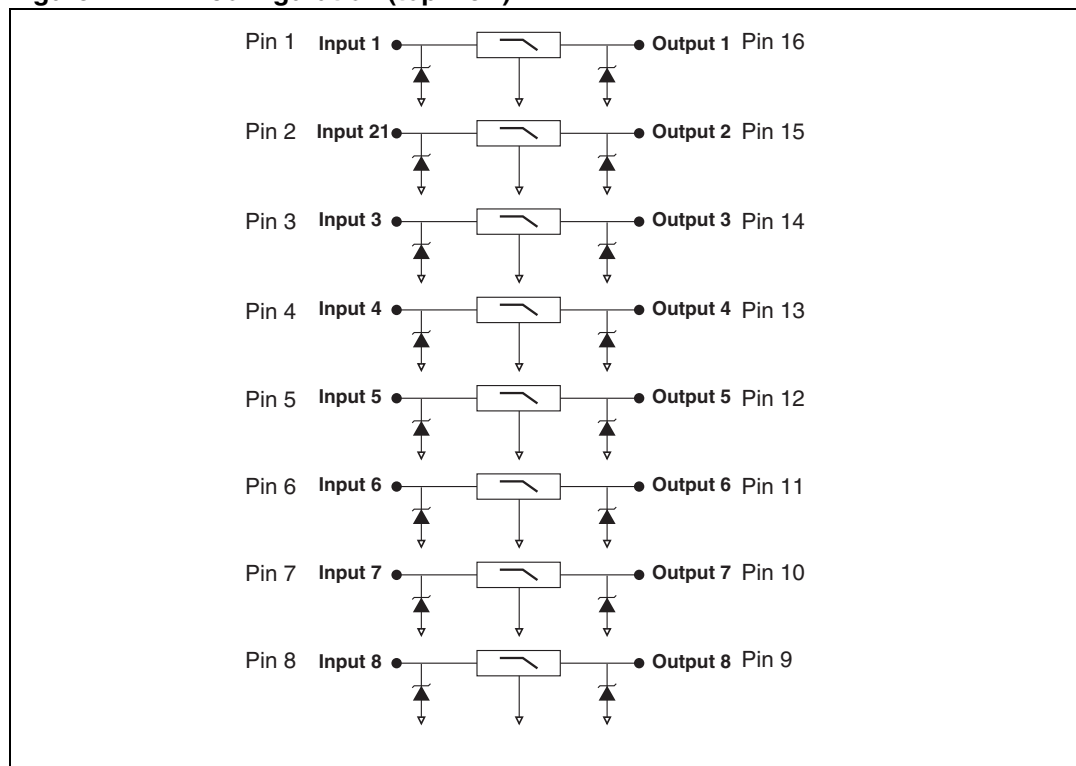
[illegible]

Pin 1 Input 1 Output 1 Pin 16

Pin 2 Input 21 Output 2 Pin 15

Pin 3 Input 3 Output 3 Pin 14

Pin 4 Input 4 Output 4 Pin 13

Pin 5 Input 5 Output 5 Pin 12

Pin 6 Input 6 Output 6 Pin 11

Pin 7 Input 7 Output 7 Pin 10

Pin 8 Input 8 Output 8 Pin 9